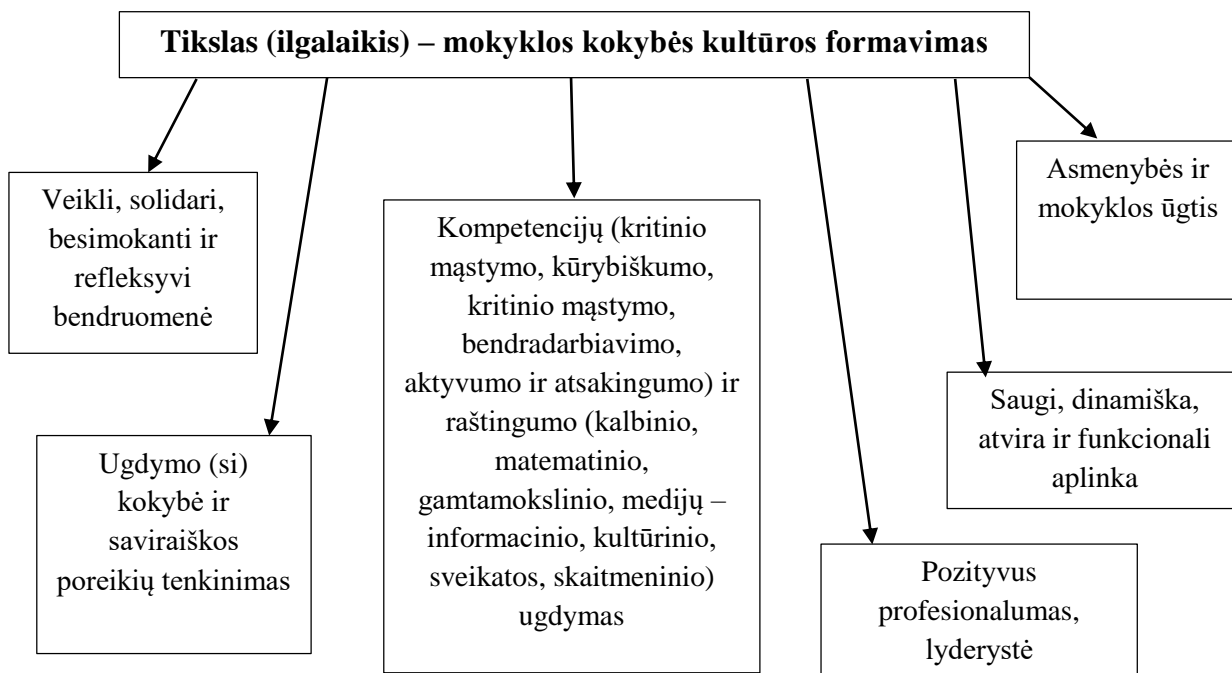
Tikslas (ilgalaikis) – mokyklos kokybės kultūros formavimas

Veikli, solidari, besimokanti ir refleksyvi bendruomenė

Ugdymo (si) kokybė ir saviraiškos poreikių tenkinimas

Kompetencijų (kritinio mąstymo, kūrybiškumo, kritinio mąstymo, bendradarbiavimo, aktyvumo ir atsakingumo) ir raštingumo (kalbinio, matematinio, gamtamokslinio, medijų – informacinio, kultūrinio, sveikatos, skaitmeninio) ugdymas

Pozityvus profesionalumas, lyderystė

Asmenybės ir mokyklos ūgtis

Saugi, dinamiška, atvira ir funkcionali aplinka